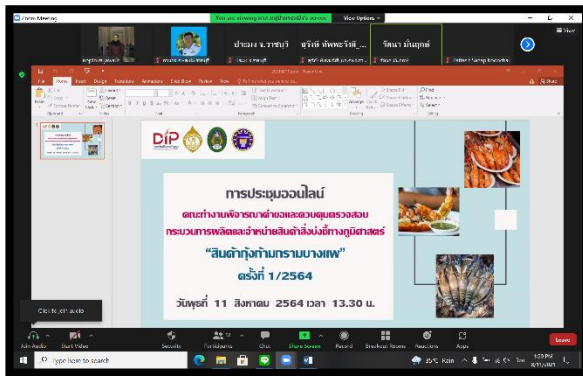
Zoom Meeting

You are viewing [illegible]'s screen

View Options

ประเมง จ.ราชบุรี

อุไรพี ทัพพะรังสี

วัฒนา มั่นฤกษ์

DIP

การประชุมออนไลน์

คณะทำงานพิจารณาคำขอและตรวจสอบ กระบวนการผลิตและจำหน่ายสินค้าสิ่งบ่งชี้ทางภูมิศาสตร์

"สินค้ากุ้งก้ามกรามบางแพ"

ครั้งที่ 1/2564

วันพุธที่ 11 สิงหาคม 2564 เวลา 13.30 น.

Click to join audio

Join Audio

Start Video

Security

Participants

Chat

Share Screen

Record

Breakout Rooms

Reactions

Apps

Leave

Type here to search

35°C Rain